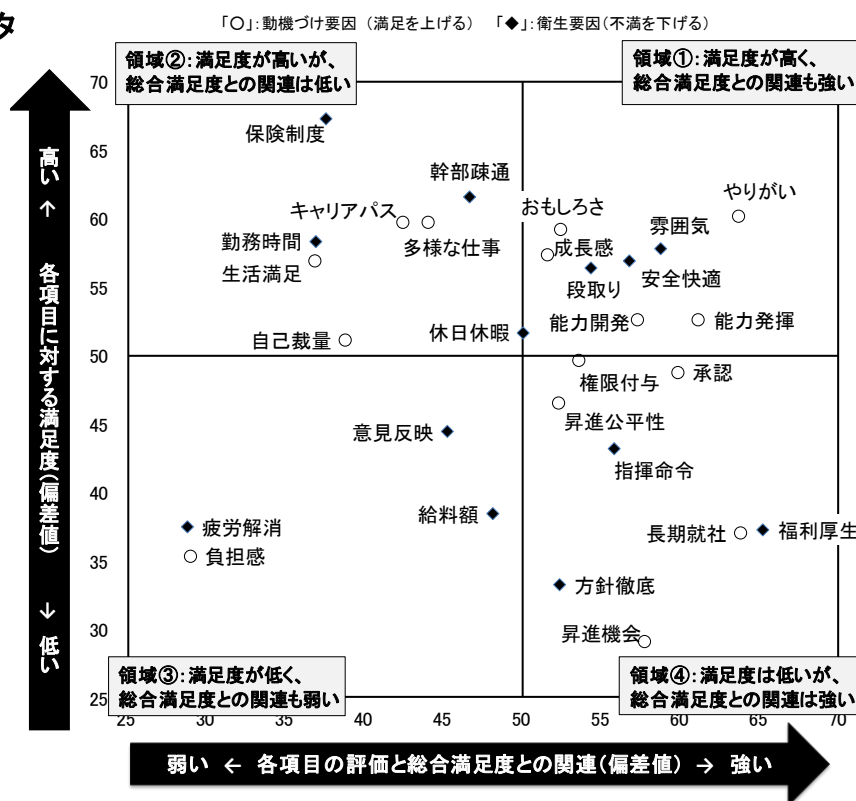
タ

「○」: 動機づけ要因（満足を上げる）　「◆」: 衛生要因（不満を下げる）

領域②: 満足度が高いが、総合満足度との関連は低い

領域①: 満足度が高く、総合満足度との関連も強い

領域③: 満足度が低く、総合満足度との関連も弱い

領域④: 満足度は低いが、総合満足度との関連は強い

高い ↑ 各項目に対する満足度（偏差値） ↓ 低い

弱い ← 各項目の評価と総合満足度との関連（偏差値） → 強い

70
65
60
55
50
45
40
35
30
25

25 30 35 40 45 50 55 60 65 70

保険制度
幹部疎通
キャリアパス
多様な仕事
勤務時間
生活満足
おもしろさ
やりがい
雰囲気
成長感
段取り
安全快適
能力開発
能力発揮
自己裁量
休日休暇
権限付与
承認
昇進公平性
意見反映
指揮命令
給料額
疲労解消
負担感
長期就社
福利厚生
方針徹底
昇進機会